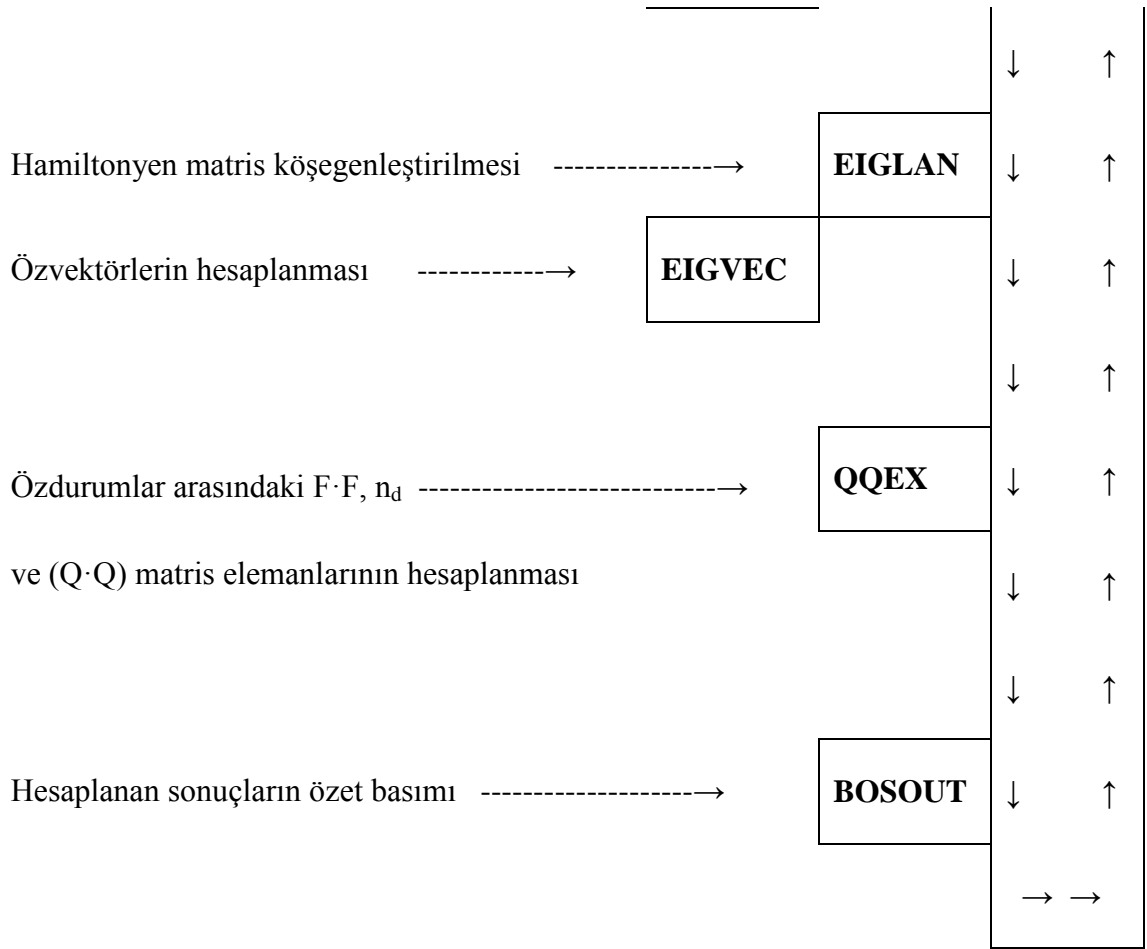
Hamiltonyen matris köşegenleştirilmesi --------------→ EIGLAN

Özvektörlerin hesaplanması -----------→ EIGVEC

Özdurumlar arasındaki F·F, $n_d$ ---------------------------→ QQEX

ve (Q·Q) matris elemanlarının hesaplanması

Hesaplanan sonuçların özet basımı -------------------→ BOSOUT

↓ ↑
↓ ↑
↓ ↑
↓ ↑
↓ ↑
↓ ↑
↓ ↑
↓ ↑
→ →